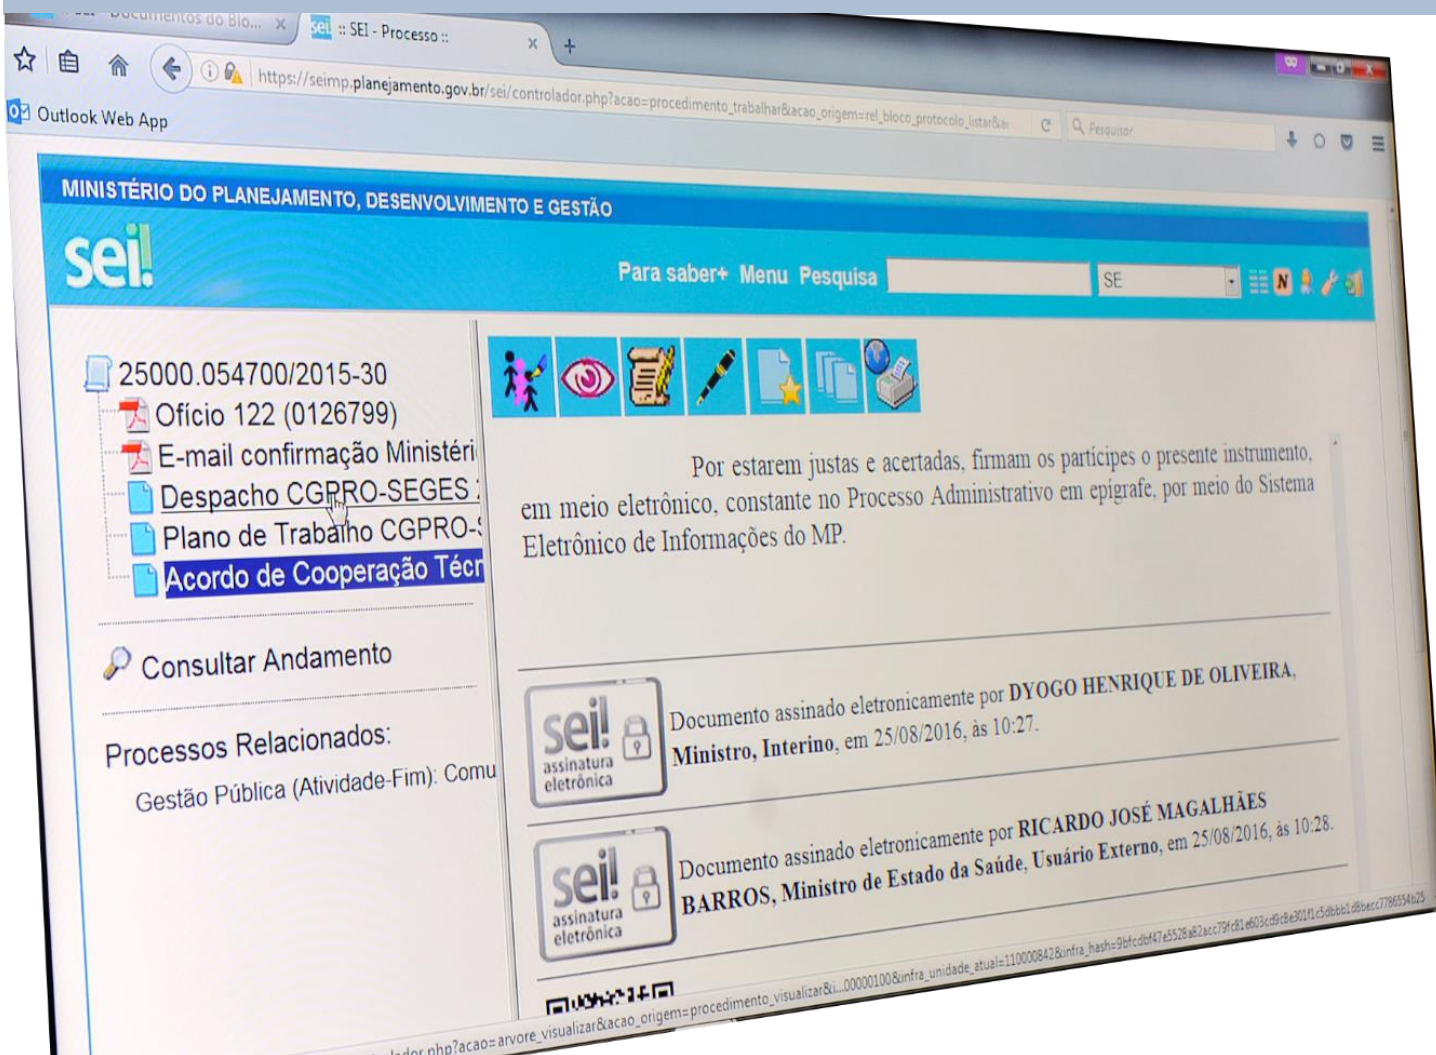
Documentos do Blo... × :: SEI - Processo :: × +

https://seimp.planejamento.gov.br/sei/controlador.php?acao=procedimento_trabalhar&acao_origem=rel_bloco_protocolo_listar&

Pesquisar

Outlook Web App

MINISTÉRIO DO PLANEJAMENTO, DESENVOLVIMENTO E GESTÃO

sei!

Para saber+ Menu Pesquisa SE

25000.054700/2015-30
Ofício 122 (0126799)
E-mail confirmação Ministéri
Despacho CGPRO-SEGES
Plano de Trabalho CGPRO-
Acordo de Cooperação Técn

Consultar Andamento

Processos Relacionados:
Gestão Pública (Atividade-Fim): Comu

Por estarem justas e acertadas, firmam os partícipes o presente instrumento, em meio eletrônico, constante no Processo Administrativo em epígrafe, por meio do Sistema Eletrônico de Informações do MP.

sei! assinatura eletrônica

Documento assinado eletronicamente por DYOGO HENRIQUE DE OLIVEIRA, Ministro, Interino, em 25/08/2016, às 10:27.

sei! assinatura eletrônica

Documento assinado eletronicamente por RICARDO JOSÉ MAGALHÃES BARROS, Ministro de Estado da Saúde, Usuário Externo, em 25/08/2016, às 10:28.

...lador.php?acao=arvore_visualizar&acao_origem=procedimento_visualizar&i...00000100&infra_unidade_atual=110000842&infra_hash=9bfcdbf47e5528a82acc79fc81e603cd9c8e301f1c5dbbb1d8becc7786554b25